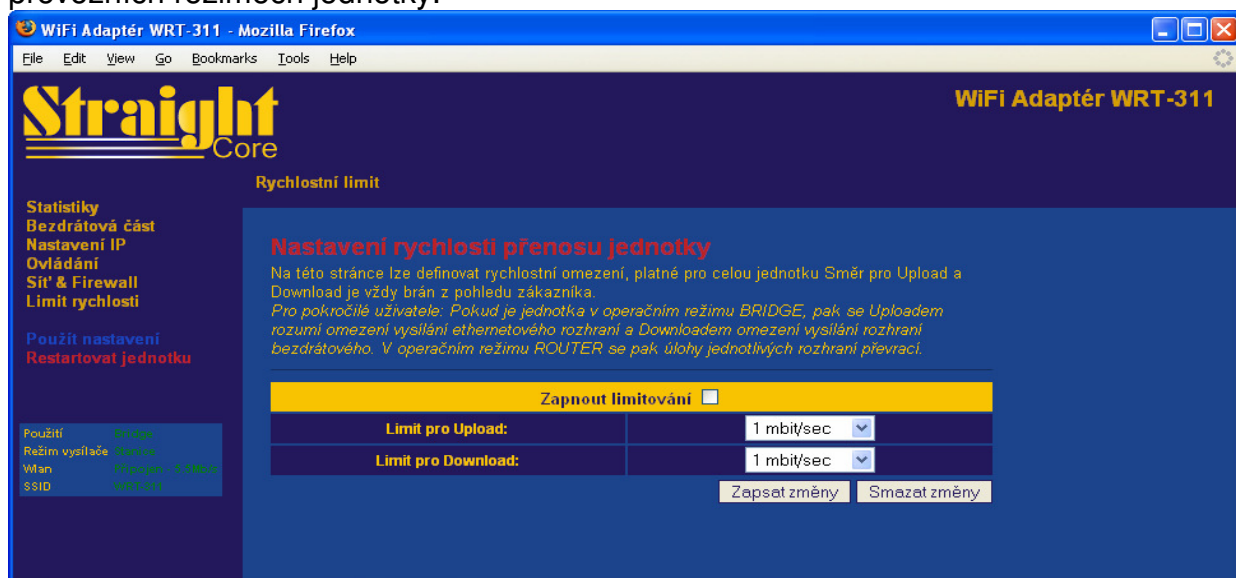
provozních režimech jednotky.

WiFi Adaptér WRT-311 - Mozilla Firefox

File Edit View Go Bookmarks Tools Help

Straight Core

WiFi Adaptér WRT-311

Rychlostní limit

Statistiky
Bezdrátová část
Nastavení IP
Ovládání
Sít' & Firewall
Limit rychlosti

Použít nastavení
Restartovat jednotku

| Použití | Bridge |
|---|---|
| Režim vysílače | Stanice |
| Wlan | Připojen - 5.5Mbit |
| SSID | WRT-311 |

Nastavení rychlosti přenosu jednotky

Na této stránce lze definovat rychlostní omezení, platné pro celou jednotku Směr pro Upload a Download je vždy brán z pohledu zákazníka.
Pro pokročilé uživatele: Pokud je jednotka v operačním režimu BRIDGE, pak se Uploadem rozumí omezení vysílání ethernetového rozhraní a Downloadem omezení vysílání rozhraní bezdrátového. V operačním režimu ROUTER se pak úlohy jednotlivých rozhraní převrací.

Zapnout limitování

| Limit pro Upload: | 1 mbit/sec |
|---|---|
| Limit pro Download: | 1 mbit/sec |

Zapsat změny Smazat změny